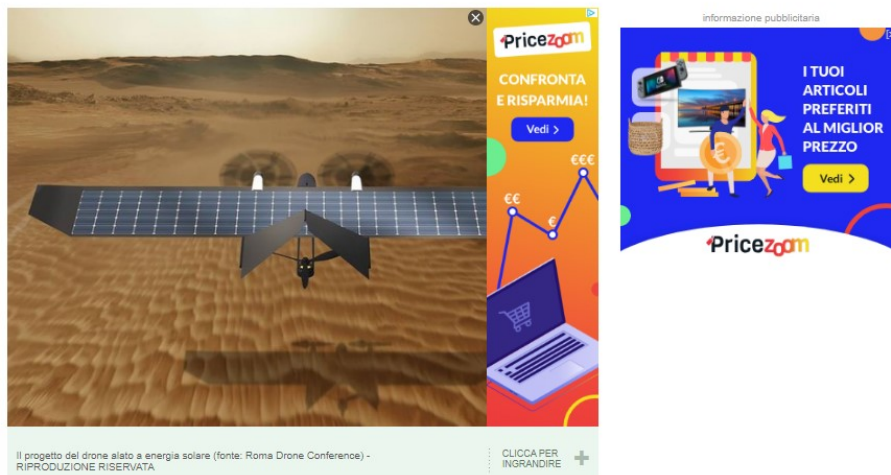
Pricezoom

CONFRONTA E RISPARMIA!

Vedi >

€€€

€€

€

Il progetto del drone alato a energia solare (fonte: Roma Drone Conference) - RIPRODUZIONE RISERVATA

CLICCA PER INGRANDIRE +

informazione pubblicitaria

I TUOI ARTICOLI PREFERITI AL MIGLIOR PREZZO

Vedi >

Pricezoom